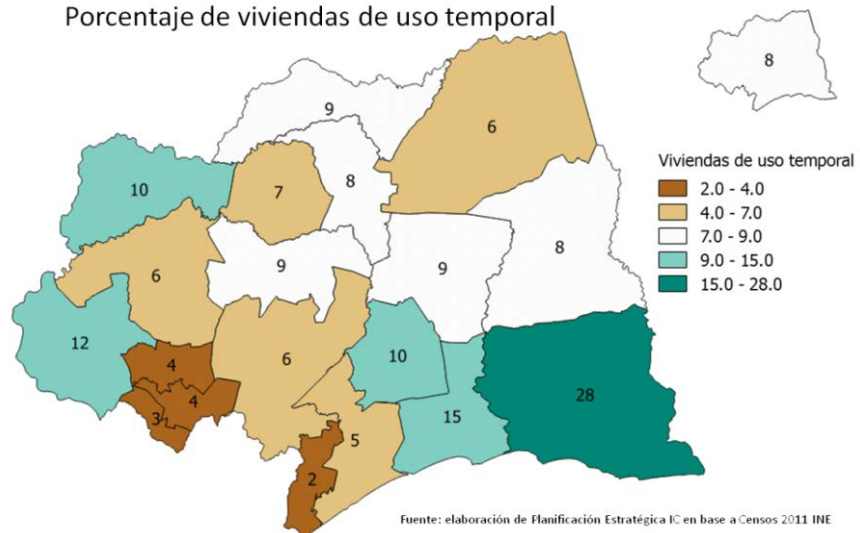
Porcentaje de viviendas de uso temporal

8
9
6
10
7
8
9
6
9
8
12
4
6
10
4
3
5
15
28
2

Viviendas de uso temporal
2.0 - 4.0
4.0 - 7.0
7.0 - 9.0
9.0 - 15.0
15.0 - 28.0

Fuente: elaboración de Planificación Estratégica IC en base a Censos 2011 INE